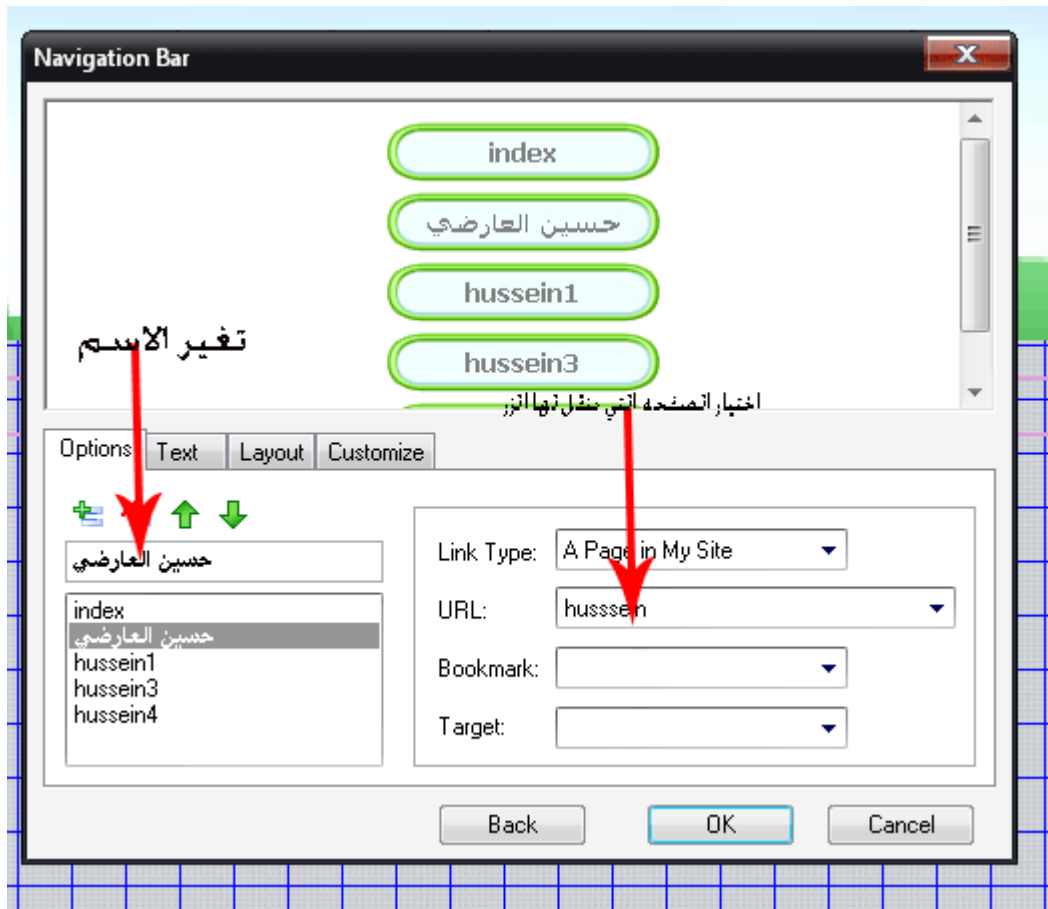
Navigation Bar

index
حسين العارضي
hussein1
hussein3

تغير الاسم

اختيار الصفحه التي ننقل لها الزر

Options | Text | Layout | Customize

حسين العارضي

index
حسين العارضي
hussein1
hussein3
hussein4

Link Type: A Page in My Site
URL: husssein
Bookmark:
Target:

Back | OK | Cancel